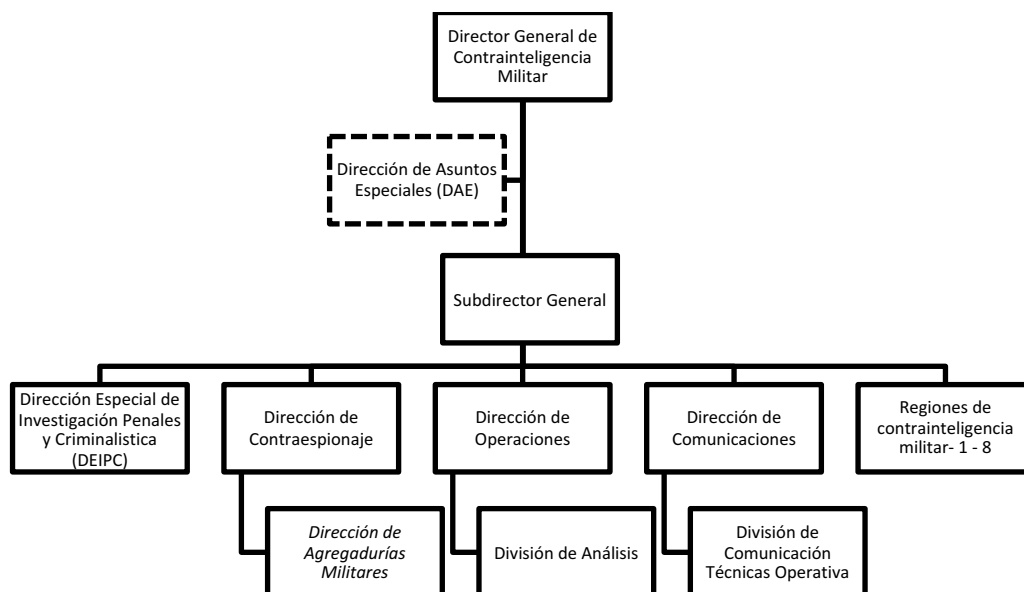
Director General de Contrainteligencia Militar

Dirección de Asuntos Especiales (DAE)

Subdirector General

Dirección Especial de Investigación Penales y Criminalistica (DEIPC)

Dirección de Contraespionaje

Dirección de Operaciones

Dirección de Comunicaciones

Regiones de contrainteligencia militar- 1 - 8

Dirección de Agregadurías Militares

División de Análisis

División de Comunicación Técnicas Operativa